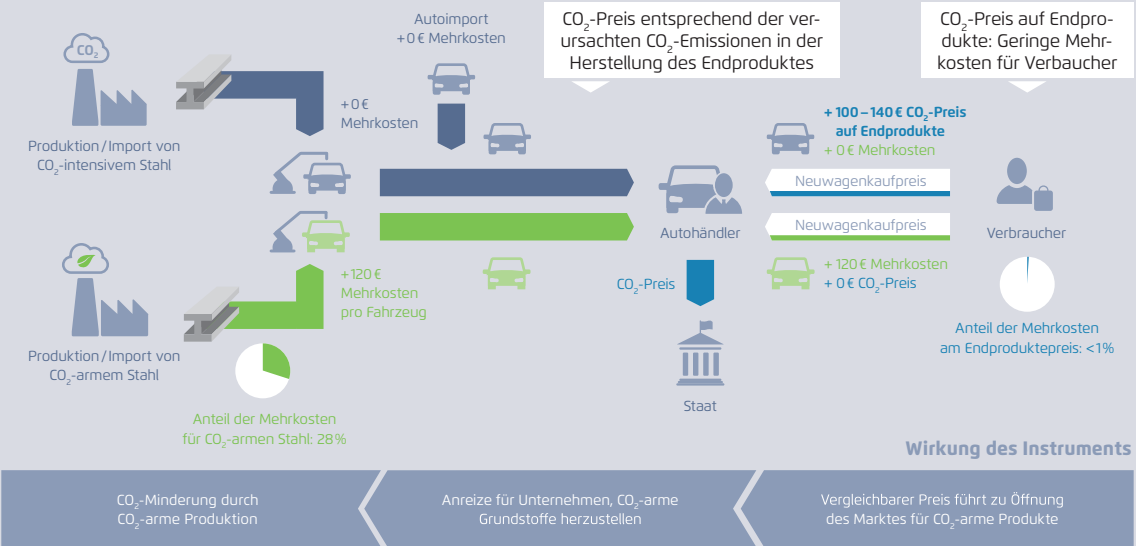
$CO_2$

Produktion / Import von $CO_2$-intensivem Stahl

Autoimport
+ 0 € Mehrkosten

+ 0 €
Mehrkosten

$CO_2$-Preis entsprechend der verursachten $CO_2$-Emissionen in der Herstellung des Endproduktes

$CO_2$-Preis auf Endprodukte: Geringe Mehrkosten für Verbaucher

+ 100 – 140 € $CO_2$-Preis auf Endprodukte
+ 0 € Mehrkosten

Neuwagenkaufpreis

Neuwagenkaufpreis

Autohändler

Verbraucher

Produktion / Import von $CO_2$-armem Stahl

+ 120 €
Mehrkosten
pro Fahrzeug

$CO_2$-Preis

+ 120 € Mehrkosten
+ 0 € $CO_2$-Preis

Anteil der Mehrkosten am Endproduktepreis: <1%

Staat

Anteil der Mehrkosten für $CO_2$-armen Stahl: 28 %

Wirkung des Instruments

$CO_2$-Minderung durch $CO_2$-arme Produktion

Anreize für Unternehmen, $CO_2$-arme Grundstoffe herzustellen

Vergleichbarer Preis führt zu Öffnung des Marktes für $CO_2$-arme Produkte